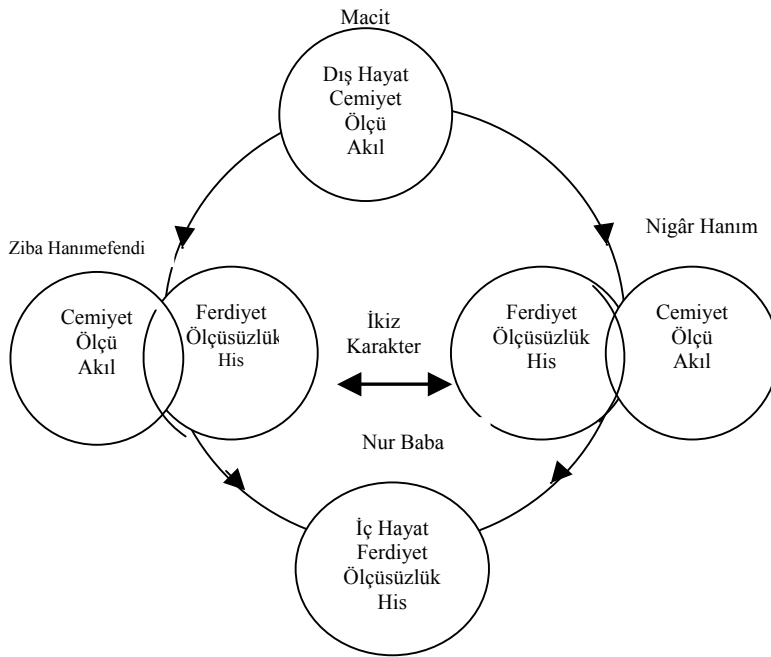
Macit

Dış Hayat
Cemiyet
Ölçü
Akıl

Ziba Hanımefendi

Cemiyet
Ölçü
Akıl

Ferdiyet
Ölçüsüzlük
His

İkiz
Karakter

Nigâr Hanım

Ferdiyet
Ölçüsüzlük
His

Cemiyet
Ölçü
Akıl

Nur Baba

İç Hayat
Ferdiyet
Ölçüsüzlük
His